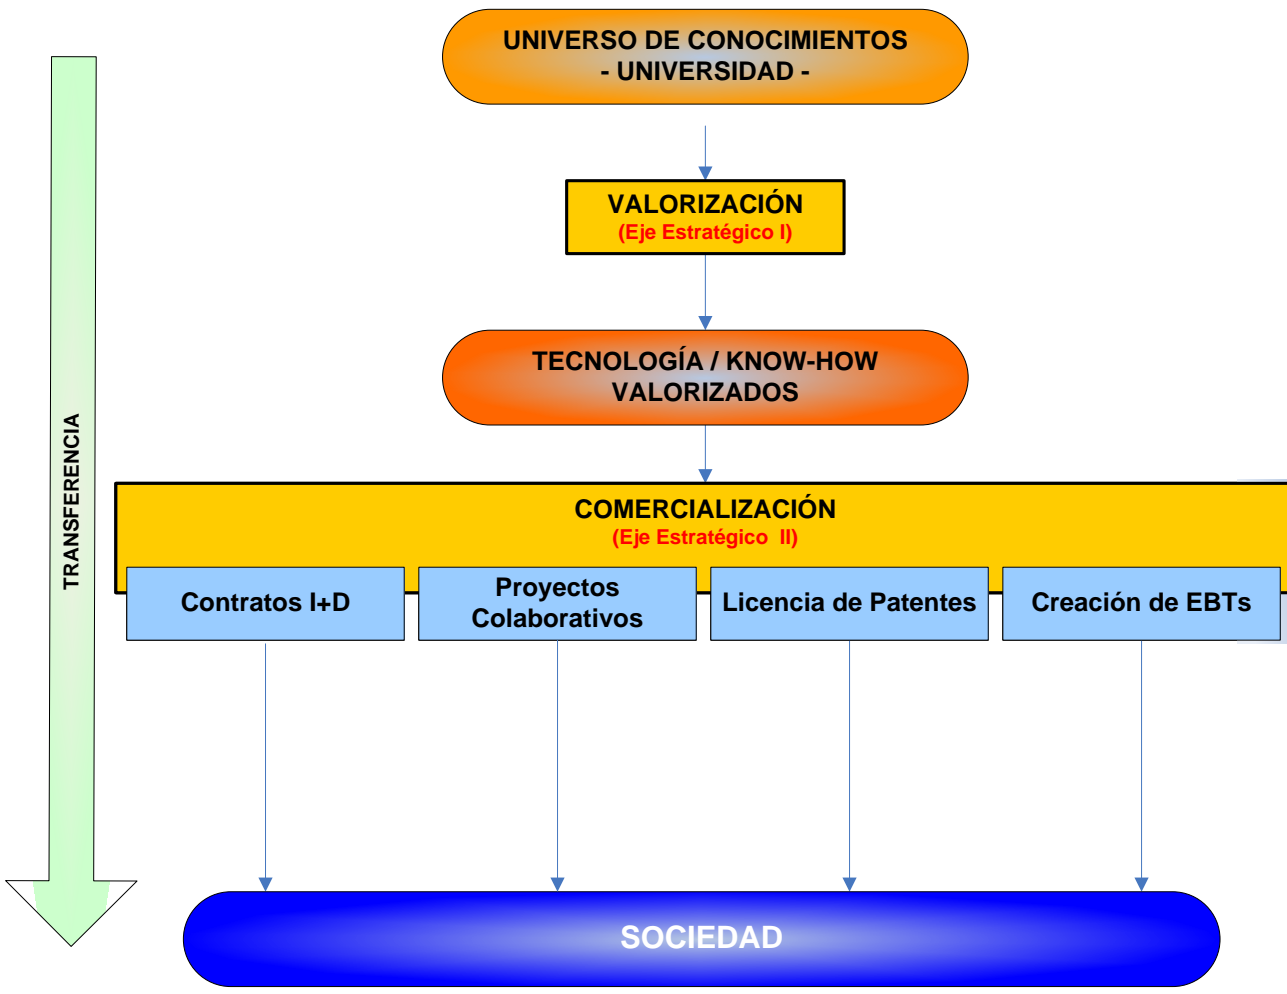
UNIVERSO DE CONOCIMIENTOS
- UNIVERSIDAD -

VALORIZACIÓN
(Eje Estratégico I)

TECNOLOGÍA / KNOW-HOW
VALORIZADOS

COMERCIALIZACIÓN
(Eje Estratégico II)

Contratos I+D

Proyectos Colaborativos

Licencia de Patentes

Creación de EBTs

TRANSFERENCIA

SOCIEDAD